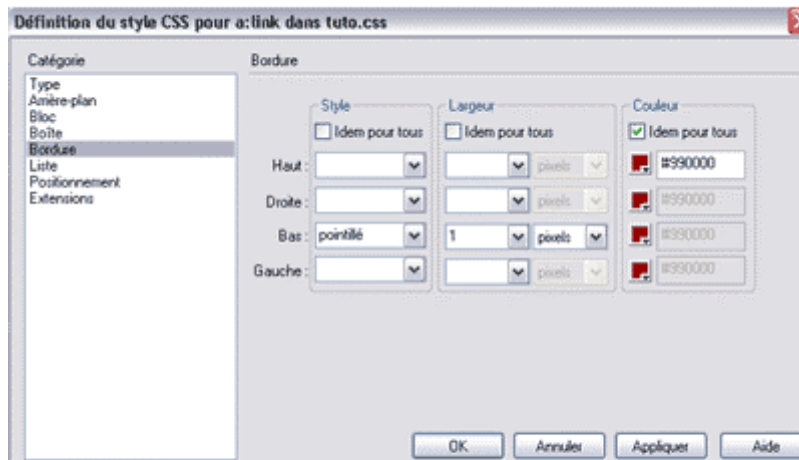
Définition du style CSS pour a:link dans tuto.css

Catégorie

Type
Arrière-plan
Bloc
Boîte
Bordure
Liste
Positionnement
Extensions

Bordure

Style
Idem pour tous

Largeur
Idem pour tous

Couleur
Idem pour tous

Haut : pixels #990000

Droite : pixels #990000

Bas : pointillé 1 pixels #990000

Gauche : pixels #990000

OK Annuler Appliquer Aide